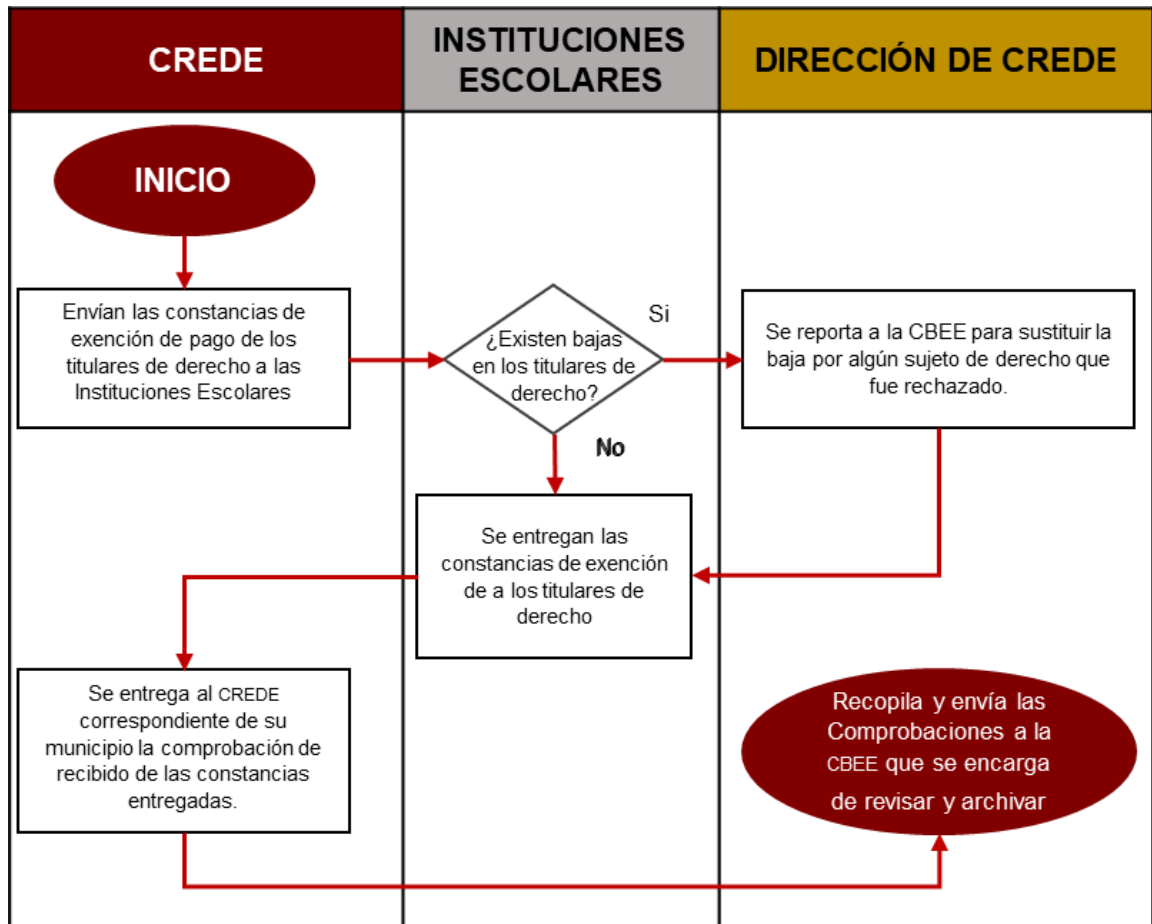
CREDE

INSTITUCIONES ESCOLARES

DIRECCIÓN DE CREDE

INICIO

Envían las constancias de exención de pago de los titulares de derecho a las Instituciones Escolares

¿Existen bajas en los titulares de derecho?

Si

No

Se reporta a la CBEE para sustituir la baja por algún sujeto de derecho que fue rechazado.

Se entregan las constancias de exención de a los titulares de derecho

Se entrega al CREDE correspondiente de su municipio la comprobación de recibido de las constancias entregadas.

Recopila y envía las Comprobaciones a la CBEE que se encarga de revisar y archivar